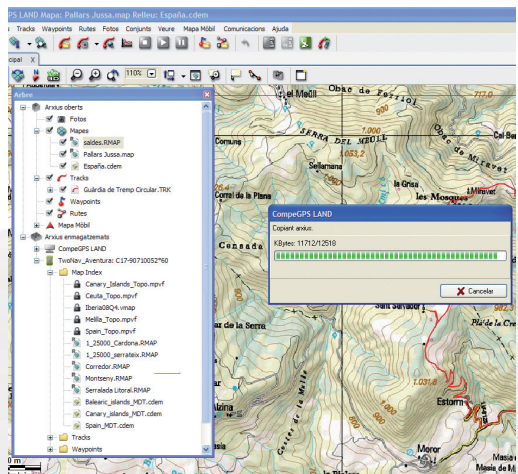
CompeGPS LAND Mapa: Pallars Jussa.map Relleu: España.cdem

Tracks Waypoints Rutes Fotos Conjunts Veure Mapa Mòbil Comunicacions Ajuda

cipal

110%

Arbre

Arxius oberts
Fotos
Mapes
saldes.RMAP
Pallars Jussa.map
España.cdem
Tracks
Guàrdia de Tremp Circular.TRK
Waypoints
Rutes
Mapa Mòbil
Arxius emmagatzemats
CompeGPS LAND
TwoNav_Aventura: C17-90710052*60
Map Index
Canary_Islands_Topo.mpvf
Ceuta_Topo.mpvf
Iberia08Q4.vmap
Melilla_Topo.mpvf
Spain_Topo.mpvf
1_25000_Cardona.RMAP
1_25000_serrateix.RMAP
Corredor.RMAP
Montseny.RMAP
Serralada Litoral.RMAP
Balearic_islands_MDT.cdem
Canary_islands_MDT.cdem
Spain_MDT.cdem
Tracks
Waypoints

CompeGPS LAND
Copiant arxius.
KBytes: 11712/12518
Cancelar

el Mesll
Obac de Ferriol
Serra del Mesll
Obac de Mireve
Sellamana
Comuna
Corral de la Plana
la Grisa
les Mosques
Censada
Lo de la Serra
Pla de la Cre
Estorm
Moror
Masia de
Mesia de l
1.000
1.063,2
1.031,8
900